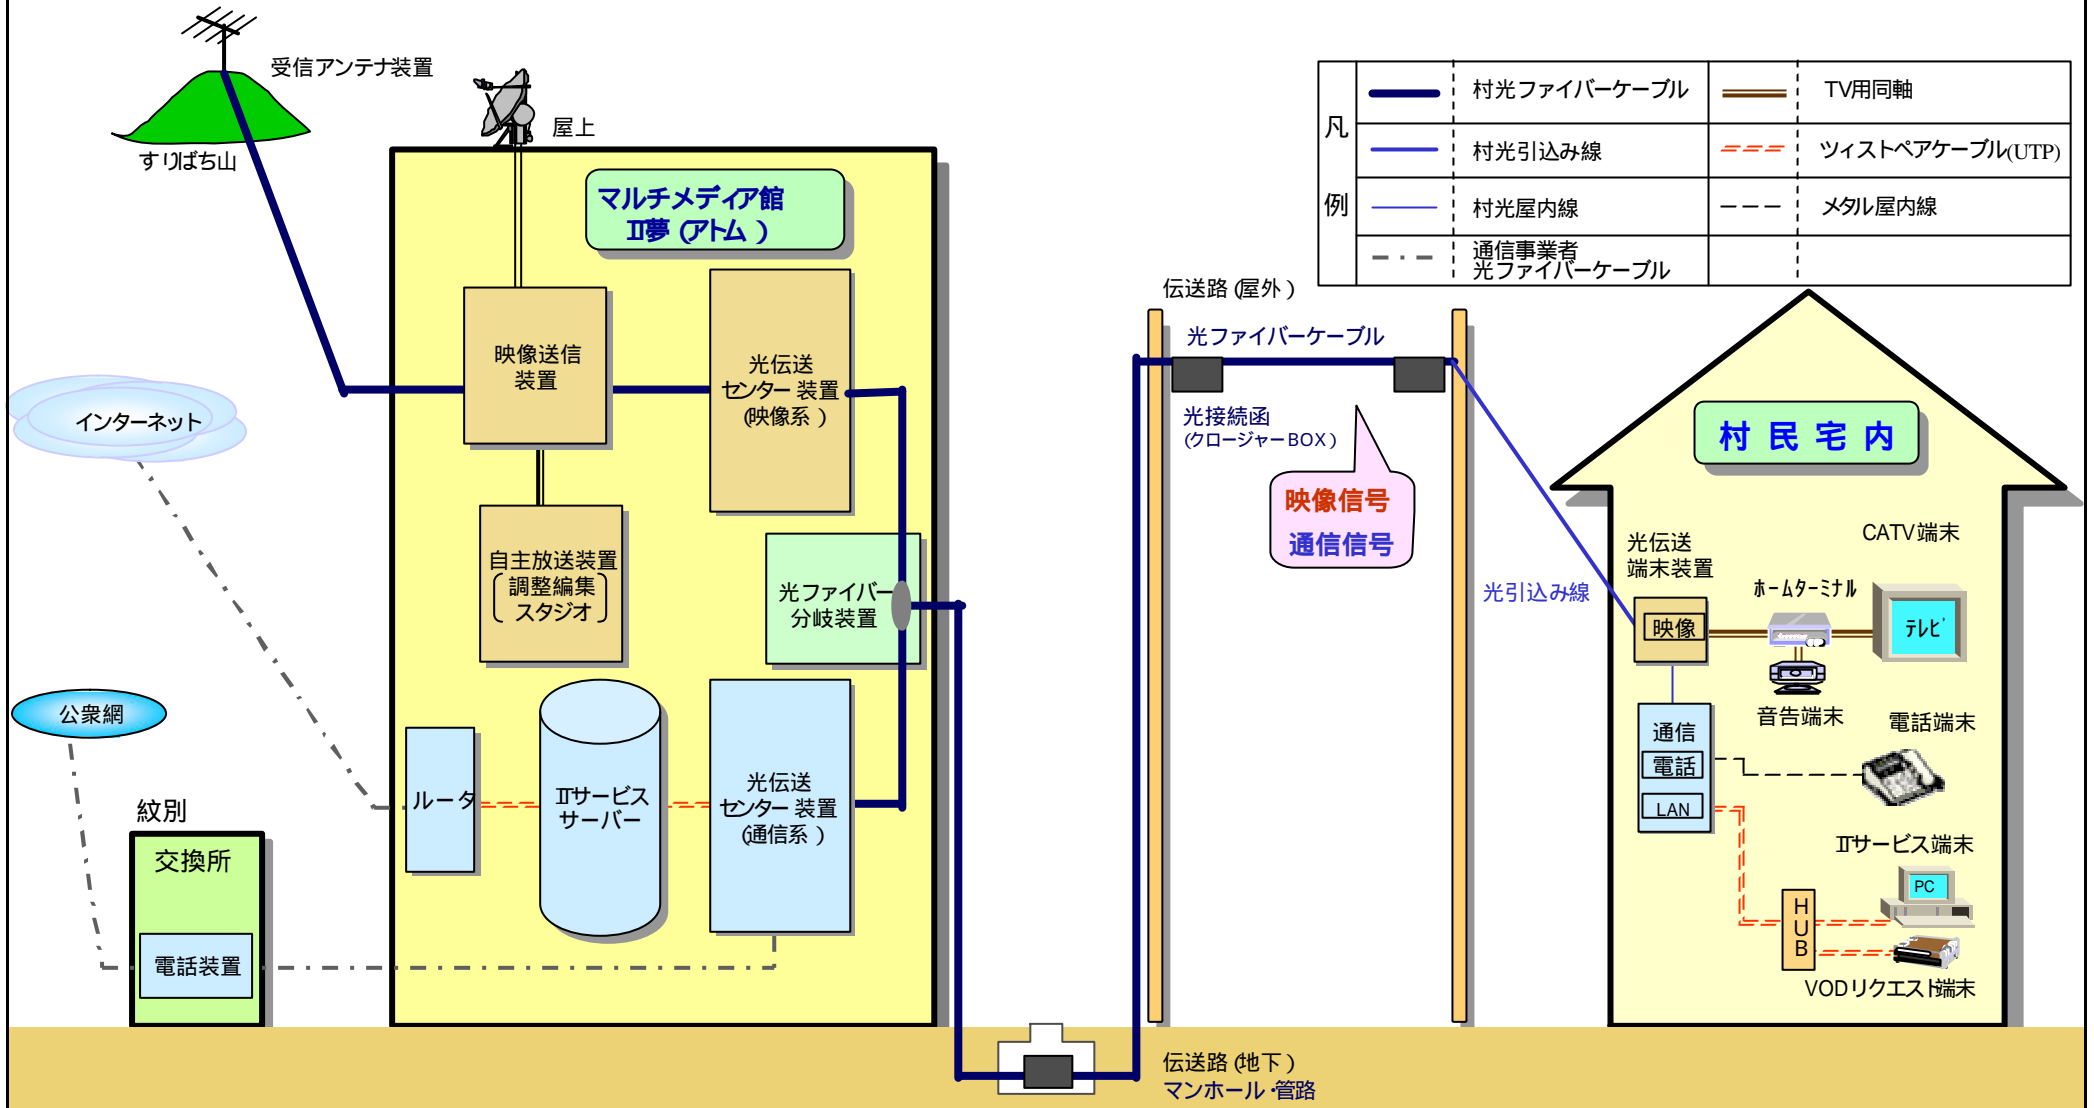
受信アンテナ装置

すりばち山

屋上

マルチメディア館
IT夢（アトム）

映像送信装置

光伝送センター装置（映像系）

自主放送装置
調整編集スタジオ

光ファイバー分岐装置

インターネット

公衆網

紋別

交換所

電話装置

ルータ

ITサービスサーバー

光伝送センター装置（通信系）

| 凡例 | | | |
|---|---|---|---|
| | 村光ファイバーケーブル | | TV用同軸 |
| | 村光引込み線 | | ツイストペアケーブル(UTP) |
| | 村光屋内線 | | メタル屋内線 |
| | 通信事業者光ファイバーケーブル | | |

伝送路（屋外）

光ファイバーケーブル

光接続函（クロージャーBOX）

映像信号
通信信号

光引込み線

村民宅内

光伝送端末装置

CATV端末

ホームターミナル

テレビ

映像

音告端末

電話端末

通信

電話

LAN

ITサービス端末

PC

HUB

VODリクエスト端末

伝送路（地下）
マンホール・管路